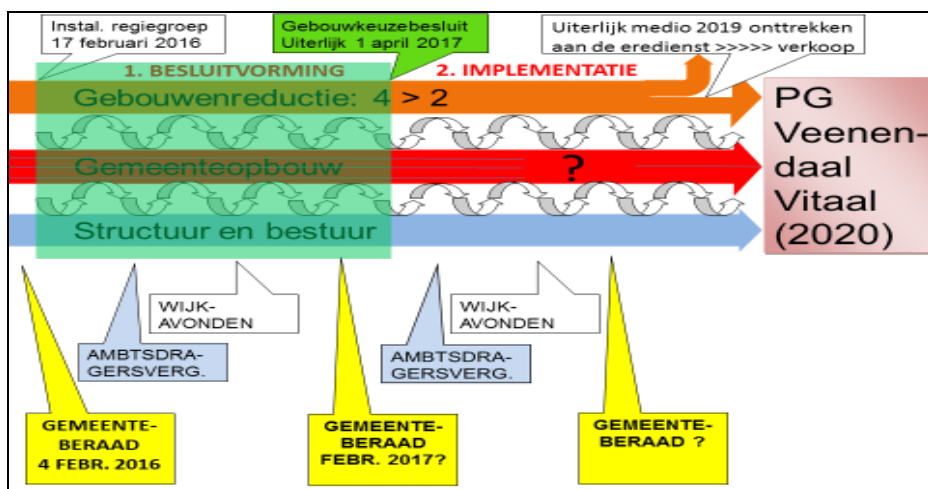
Instal. regiegroep 17 februari 2016

Gebouwkeuzebesluit Uiterlijk 1 april 2017

Uiterlijk medio 2019 onttrekken aan de eredienst >>>>> verkoop

1. BESLUITVORMING

2. IMPLEMENTATIE

Gebouwenreductie: 4 > 2

PG Veenendaal Vitaal (2020)

Gemeenteopbouw

?

Structuur en bestuur

WIJK-AVONDEN

WIJK-AVONDEN

AMBTSDRAGERSVERG.

AMBTSDRAGERSVERG.

GEMEENTE-BERAAD 4 FEBR. 2016

GEMEENTE-BERAAD FEBR. 2017?

GEMEENTE-BERAAD ?